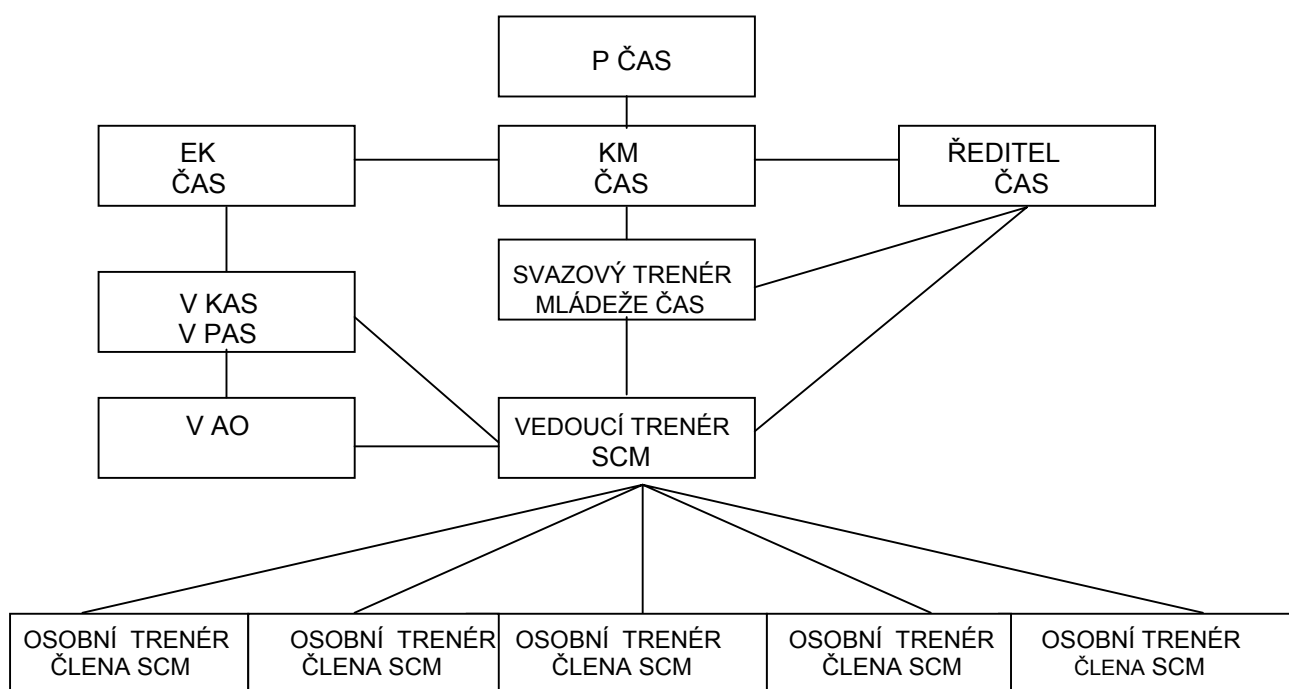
P ČAS

EK
ČAS

KM
ČAS

ŘEDITEL
ČAS

SVAZOVÝ TRENÉR
MLÁDEŽE ČAS

V KAS
V PAS

V AO

VEDOUCÍ TRENÉR
SCM

OSOBNÍ TRENÉR
ČLENA SCM

OSOBNÍ TRENÉR
ČLENA SCM

OSOBNÍ TRENÉR
ČLENA SCM

OSOBNÍ TRENÉR
ČLENA SCM

OSOBNÍ TRENÉR
ČLENA SCM